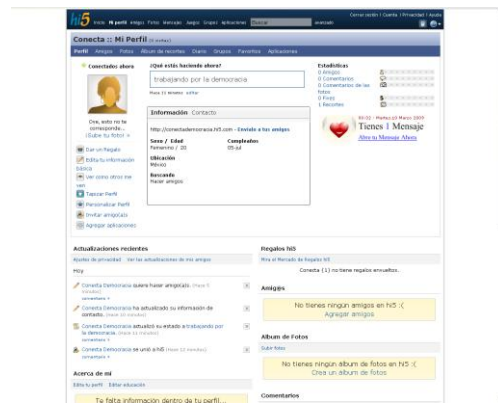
hi5 Inicio Mi perfil Amigos Fotos Mensajes Juegos Grupos Aplicaciones Buscar avanzado Cerrar sesión | Cuenta | Privacidad | Ayuda

Conecta :: Mi Perfil

Perfil Amigos Fotos Álbum de recortes Diario Grupos Favoritos Aplicaciones

Conectado ahora

Oye, ésta no te corresponde... ¡Sube tu foto! »

Dar un Regalo
Edita tu información básica
Ver cómo otros me ven
Taggear Perfil
Personalizar Perfil
Invitar amigos(as)
Agregar aplicaciones

¿Qué estás haciendo ahora?
trabajando por la democracia
Hace 11 minutos editar

Información Contacto
http://conectademocracia.hi5.com - Enviale a tus amigos
Sexo / Edad
Femenino / 20
Cumpleaños
05-sul
Ubicación
México
Buscando
Hacer amigos

Estadísticas
0 Amigos
0 Comentarios
0 Comentarios de las fotos
0 Fotos
1 Recortes

Tienes 1 Mensaje
Abre tu Mensaje Ahora

Actualizaciones recientes
Ajustes de privacidad Ver las actualizaciones de mis amigos
Hoy
Conecta Democracia quiere hacer amigo(a)s. (Hace 5 minutos) comentar »
Conecta Democracia ha actualizado su información de contacto. (Hace 10 minutos)
Conecta Democracia actualizó su estado a trabajando por la democracia. (Hace 11 minutos) comentar »
Conecta Democracia se unió a hi5 (Hace 12 minutos) comentar »

Acerca de mí
Edita tu perfil Editar educación
Te falta información dentro de tu perfil...

Regalos hi5
Mira el Mercado de Regalos hi5
Conecta (1) no tiene regalos enviados.

Amigos
No tienes ningún amigos en hi5 :(
Agregar amigos

Álbum de Fotos
Subir fotos
No tienes ningún álbum de fotos en hi5 :(
Crea un álbum de fotos

Comentarios